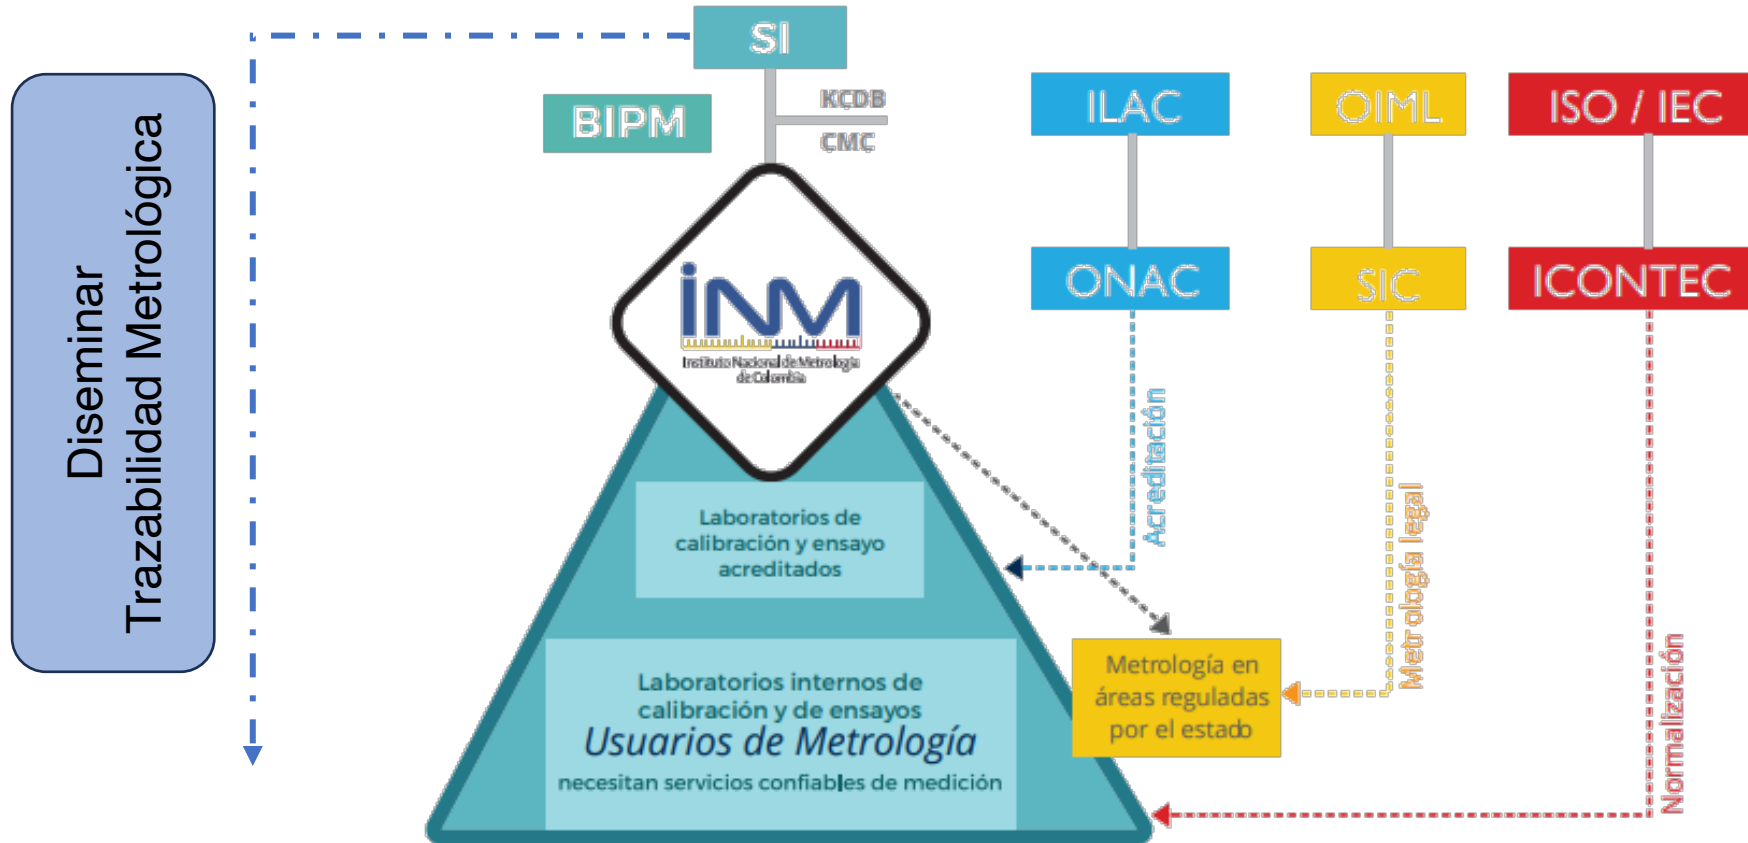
Diseminar Trazabilidad Metrológica

SI

BIPM

KCDB

CMC

INM

Instituto Nacional de Metrología de Colombia

ILAC

OIML

ISO / IEC

ONAC

SIC

ICONTEC

Acreditación

Metrología legal

Normalización

Laboratorios de calibración y ensayo acreditados

Metrología en áreas reguladas por el estado

Laboratorios internos de calibración y de ensayos

Usuarios de Metrología

necesitan servicios confiables de medición